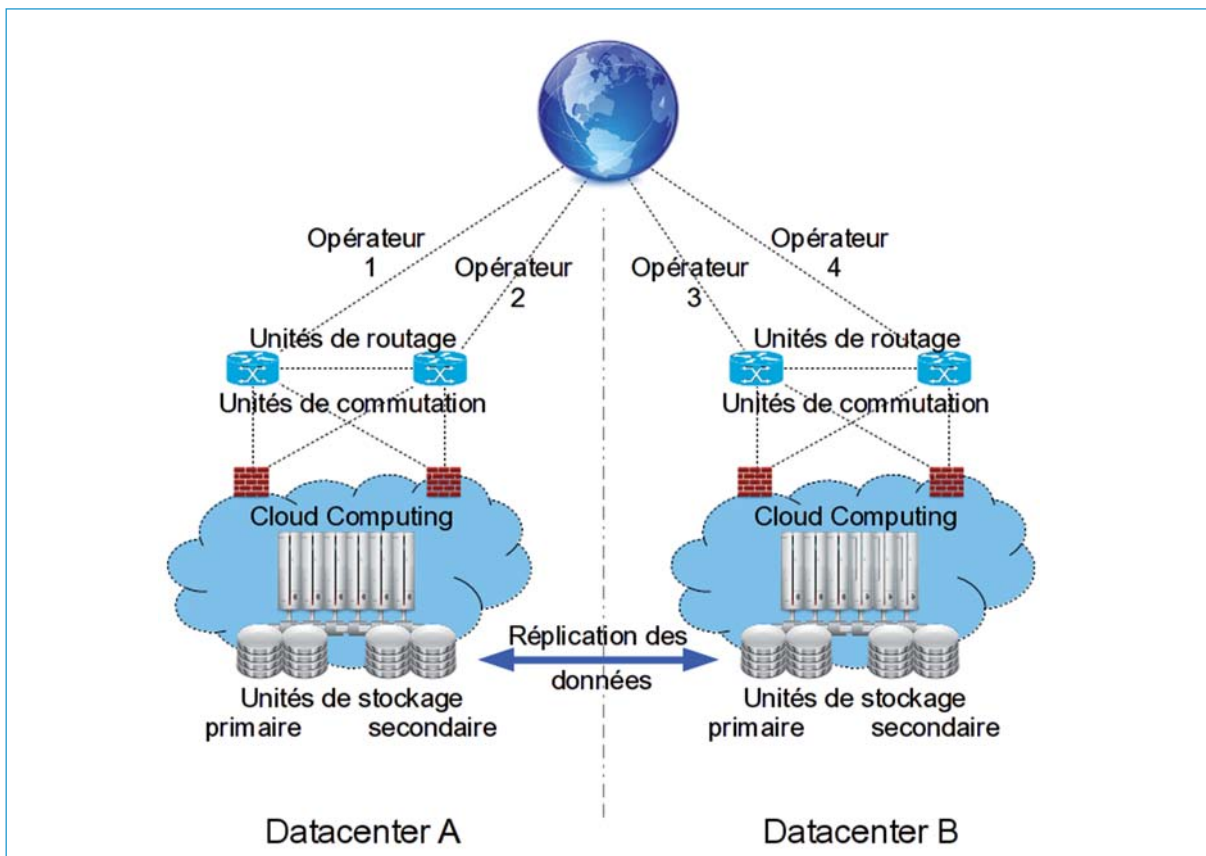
Opérateur 1
Opérateur 2
Opérateur 3
Opérateur 4

Unités de routage
Unités de commutation
Cloud Computing
Unités de stockage
primaire
secondaire

Unités de routage
Unités de commutation
Cloud Computing
Unités de stockage
primaire
secondaire

Réplication des données

Datacenter A
Datacenter B